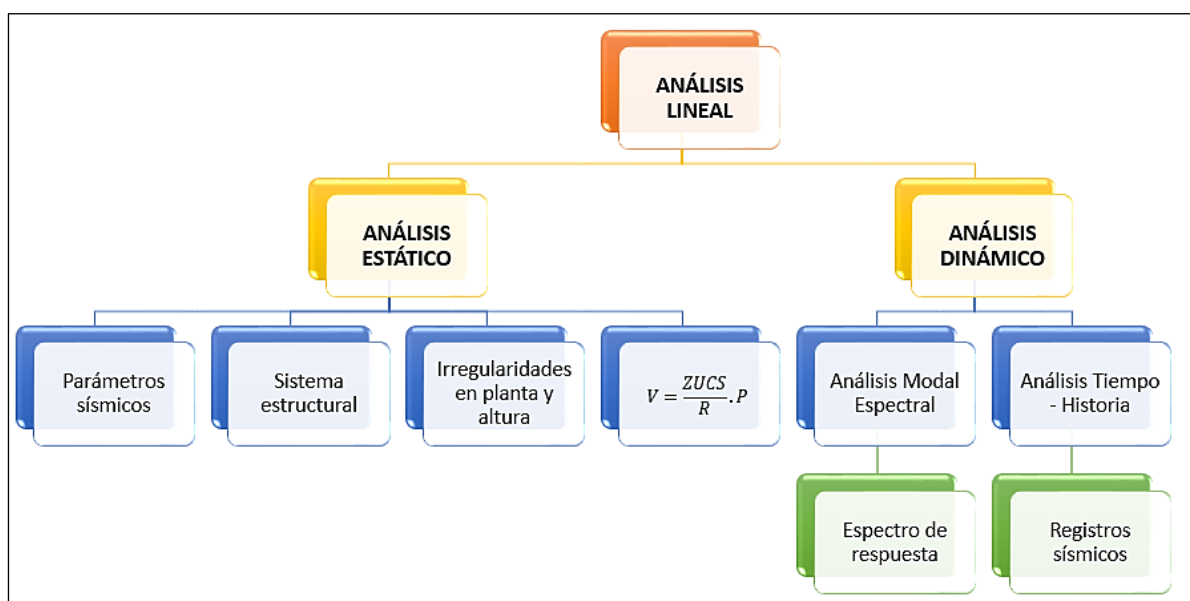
ANÁLISIS LINEAL

ANÁLISIS ESTÁTICO

ANÁLISIS DINÁMICO

Parámetros sísmicos

Sistema estructural

Irregularidades en planta y altura

$V = \frac{ZUCS}{R}.P$

Análisis Modal Espectral

Análisis Tiempo - Historia

Espectro de respuesta

Registros sísmicos